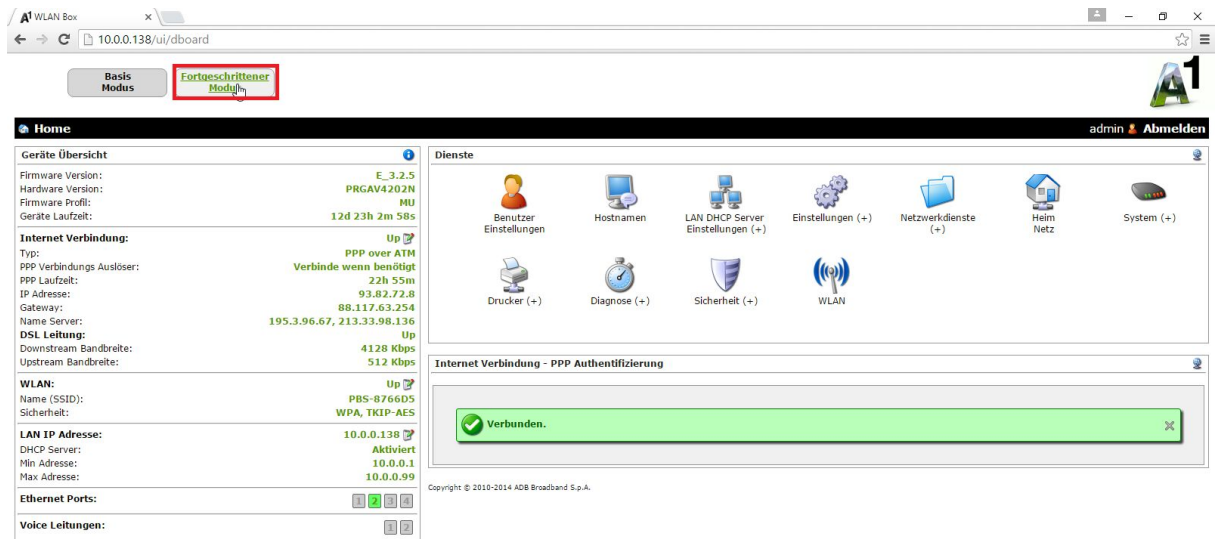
A1 WLAN Box ×
← → C 10.0.0.138/ui/dboard

Basis Modus
Fortgeschrittener Modus

A1

Home
admin Abmelden

Geräte Übersicht

| | |
|---|---|
| Firmware Version: | E_3.2.5 |
| Hardware Version: | PRGAV4202N |
| Firmware Profil: | MU |
| Geräte Laufzeit: | 12d 23h 2m 58s |
| **Internet Verbindung:** | Up |
| Typ: | PPP over ATM |
| PPP Verbindungs Auslöser: | Verbinde wenn benötigt |
| PPP Laufzeit: | 22h 55m |
| IP Adresse: | 93.82.72.8 |
| Gateway: | 88.117.63.254 |
| Name Server: | 195.3.96.67, 213.33.98.136 |
| **DSL Leitung:** | Up |
| Downstream Bandbreite: | 4128 Kbps |
| Upstream Bandbreite: | 512 Kbps |
| **WLAN:** | Up |
| Name (SSID): | PBS-8766D5 |
| Sicherheit: | WPA, TKIP-AES |
| **LAN IP Adresse:** | 10.0.0.138 |
| DHCP Server: | Aktiviert |
| Min Adresse: | 10.0.0.1 |
| Max Adresse: | 10.0.0.99 |
| **Ethernet Ports:** | 1 2 3 4 |
| **Voice Leitungen:** | 1 2 |

Dienste

Benutzer Einstellungen
Hostnamen
LAN DHCP Server Einstellungen (+)
Einstellungen (+)
Netzwerkdienste (+)
Heim Netz
System (+)
Drucker (+)
Diagnose (+)
Sicherheit (+)
WLAN

Internet Verbindung - PPP Authentifizierung

Verbunden.

Copyright © 2010-2014 ADB Broadband S.p.A.